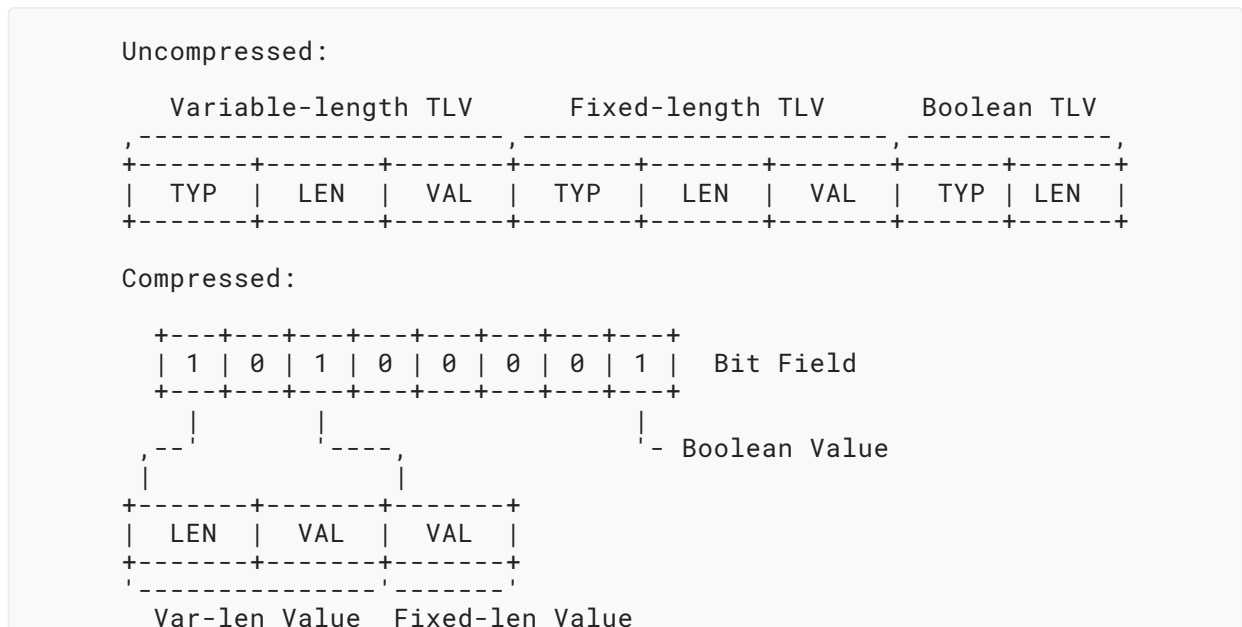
Uncompressed:

Variable-length TLV      Fixed-length TLV      Boolean TLV

| TYP | LEN | VAL | TYP | LEN | VAL | TYP | LEN |
|---|---|---|---|---|---|---|---|

Compressed:

| 1 | 0 | 1 | 0 | 0 | 0 | 0 | 1 |
|---|---|---|---|---|---|---|---|

Bit Field

- Boolean Value

| LEN | VAL | VAL |
|---|---|---|

Var-len Value  Fixed-len Value